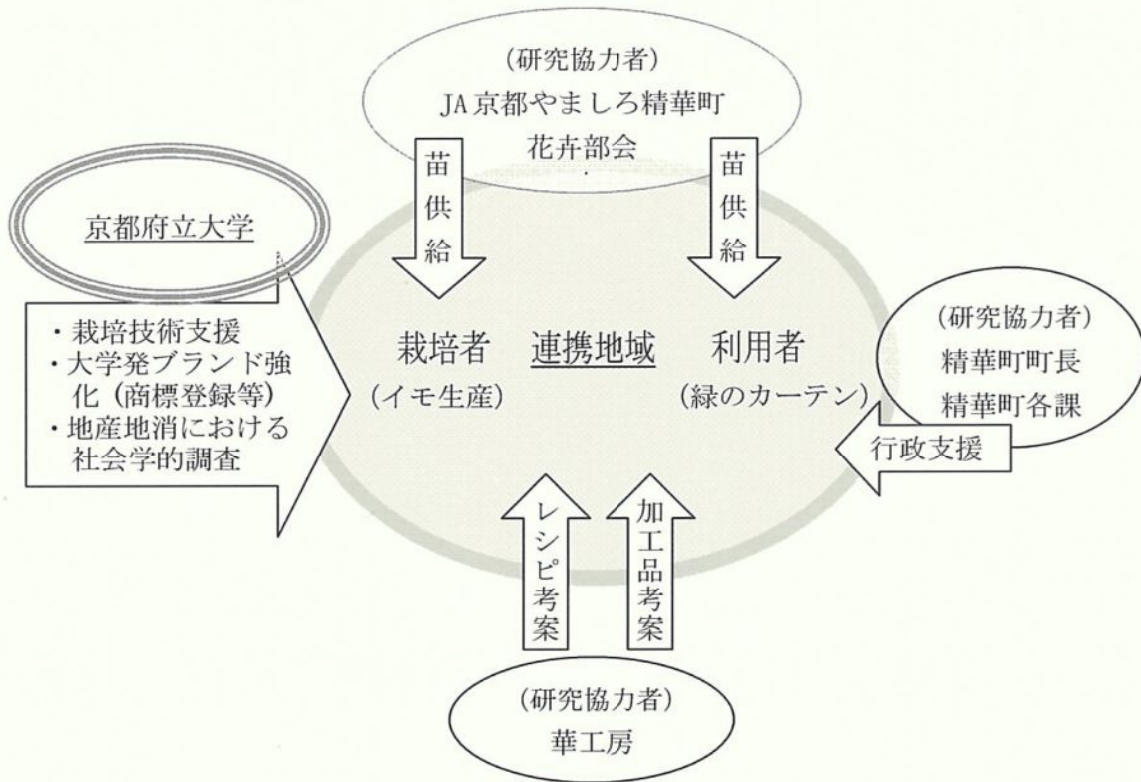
(研究協力者)
JA京都やましろ精華町
花卉部会

苗供給

苗供給

京都府立大学

・栽培技術支援
・大学発ブランド強化(商標登録等)
・地産地消における社会学的調査

栽培者
(イモ生産)

連携地域

利用者
(緑のカーテン)

(研究協力者)
精華町町長
精華町各課

行政支援

レシピ考案

加工品考案

(研究協力者)
華工房